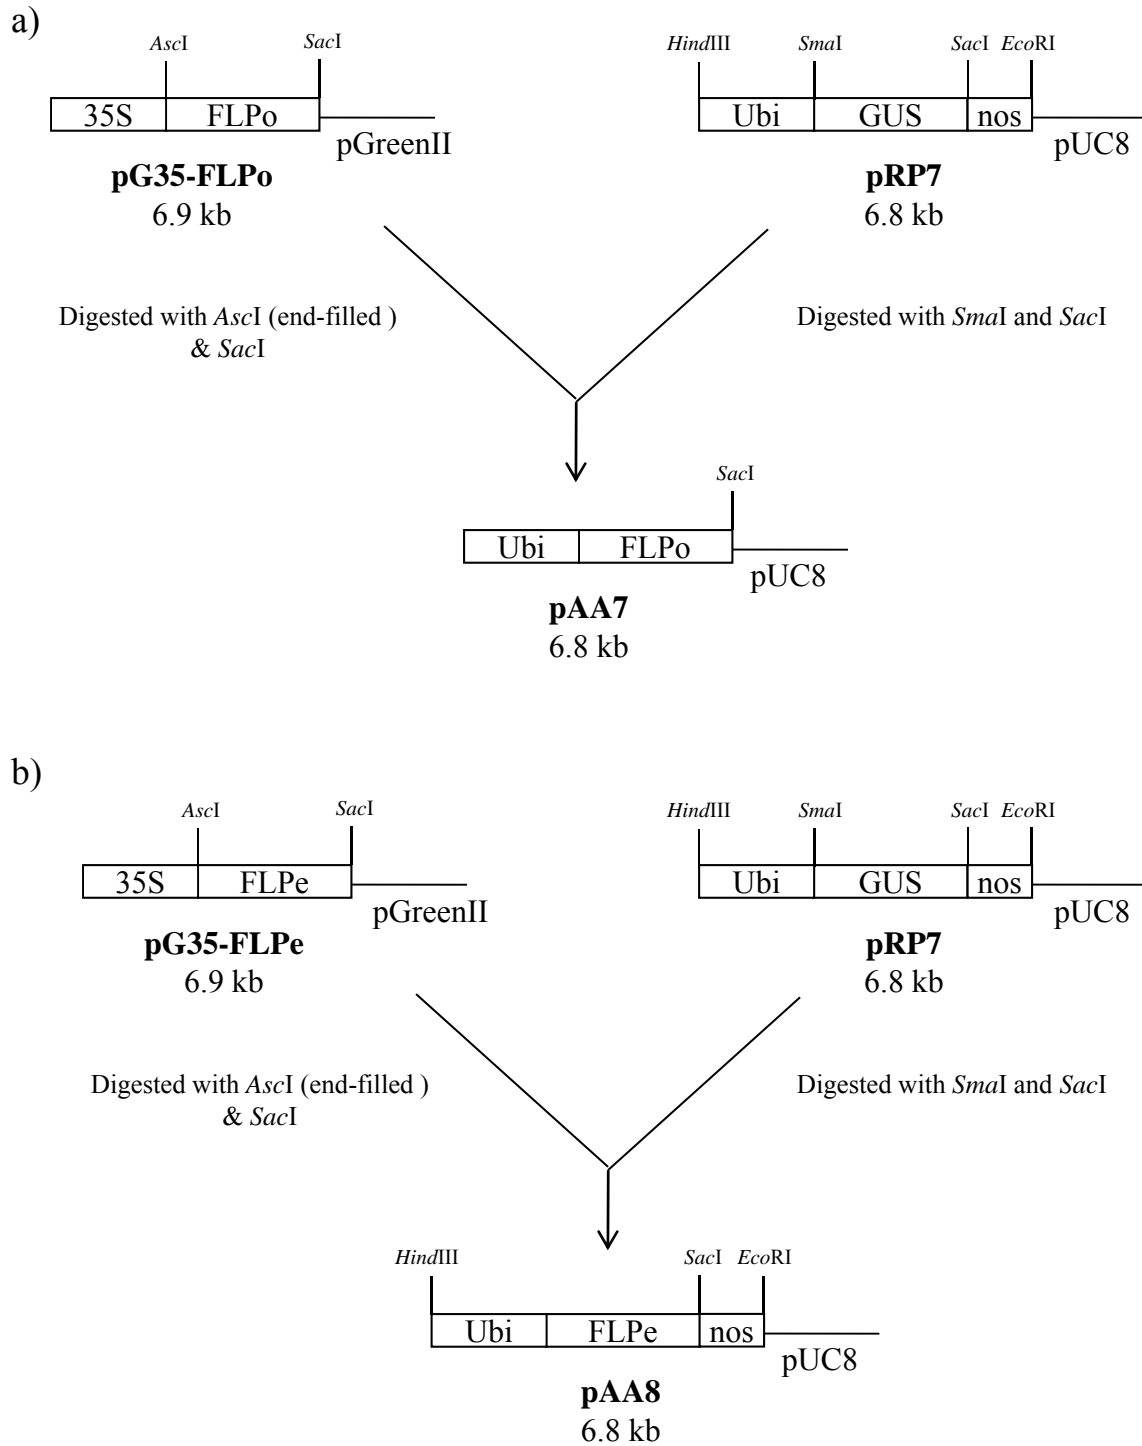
a)

AscI SacI

35S FLPo

pGreenII

pG35-FLPo
6.9 kb

HindIII SmaI SacI EcoRI

Ubi GUS nos

pUC8

pRP7
6.8 kb

Digested with AscI (end-filled ) & SacI

Digested with SmaI and SacI

SacI

Ubi FLPo

pUC8

pAA7
6.8 kb

b)

AscI SacI

35S FLPe

pGreenII

pG35-FLPe
6.9 kb

HindIII SmaI SacI EcoRI

Ubi GUS nos

pUC8

pRP7
6.8 kb

Digested with AscI (end-filled ) & SacI

Digested with SmaI and SacI

HindIII SacI EcoRI

Ubi FLPe nos

pUC8

pAA8
6.8 kb